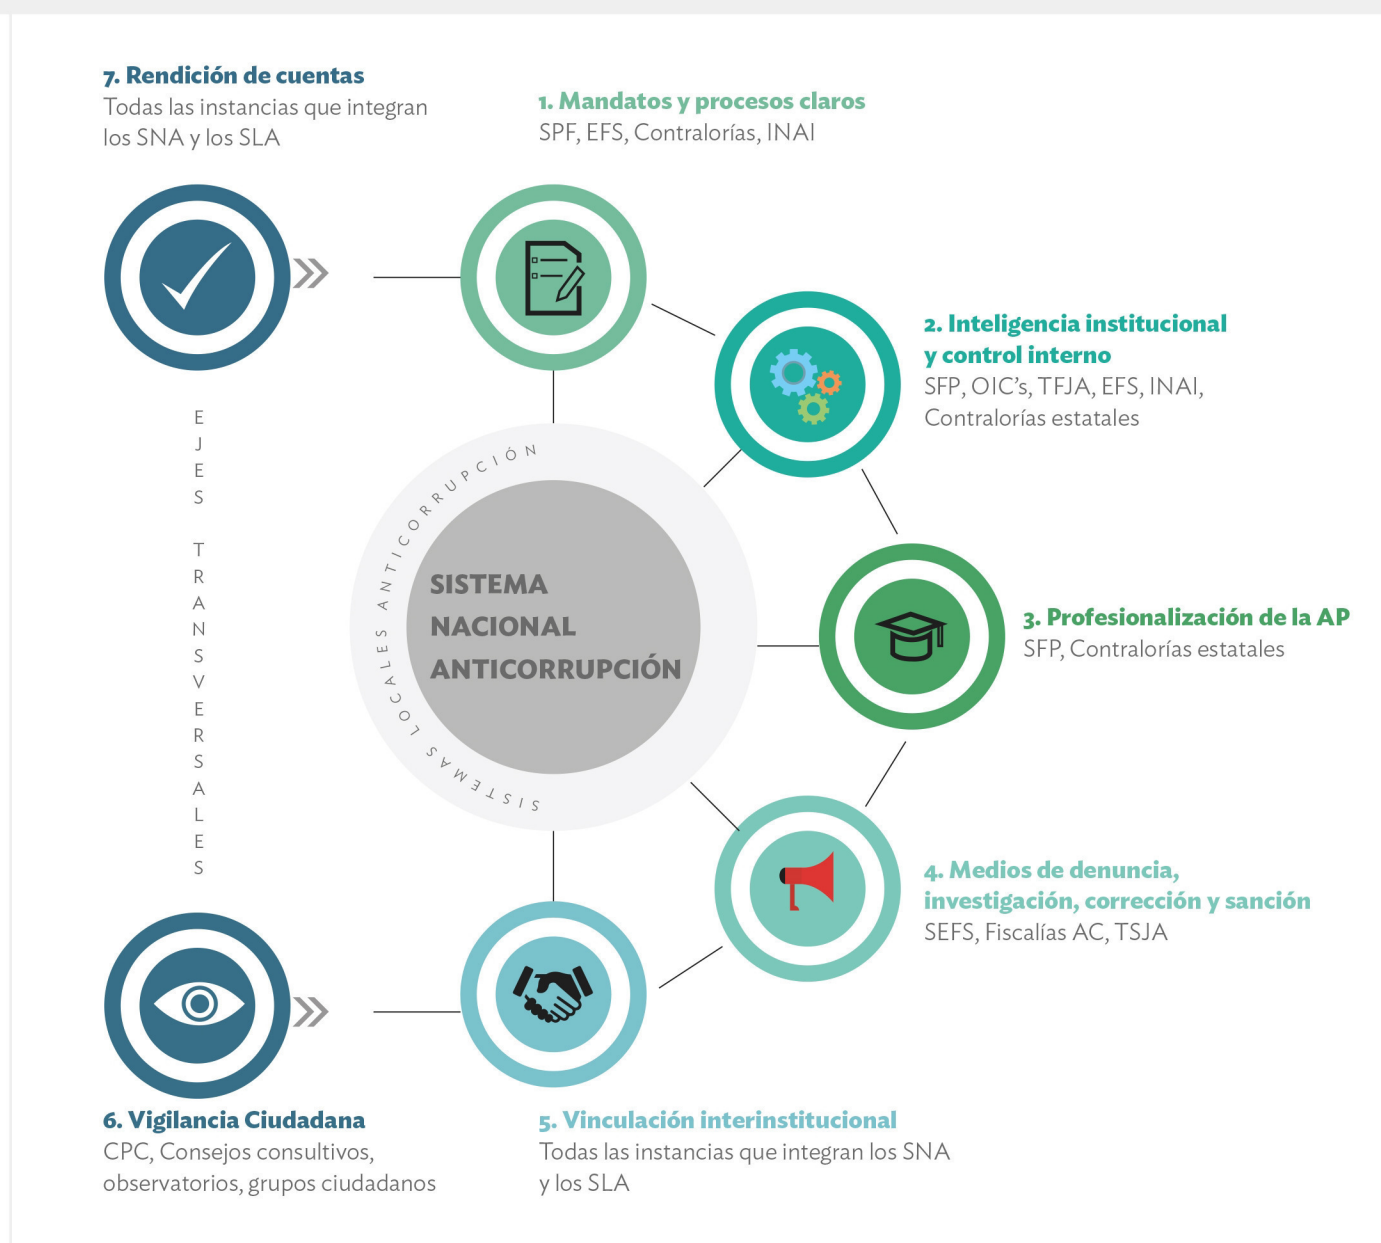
7. Rendición de cuentas
Todas las instancias que integran los SNA y los SLA

1. Mandatos y procesos claros
SPF, EFS, Contralorías, INAI

2. Inteligencia institucional y control interno
SFP, OIC's, TFJA, EFS, INAI, Contralorías estatales

EJES TRANSVERSALES

SISTEMAS LOCALES ANTICORRUPCIÓN

SISTEMA NACIONAL ANTICORRUPCIÓN

3. Profesionalización de la AP
SFP, Contralorías estatales

4. Medios de denuncia, investigación, corrección y sanción
SEFS, Fiscalías AC, TSJA

6. Vigilancia Ciudadana
CPC, Consejos consultivos, observatorios, grupos ciudadanos

5. Vinculación interinstitucional
Todas las instancias que integran los SNA y los SLA